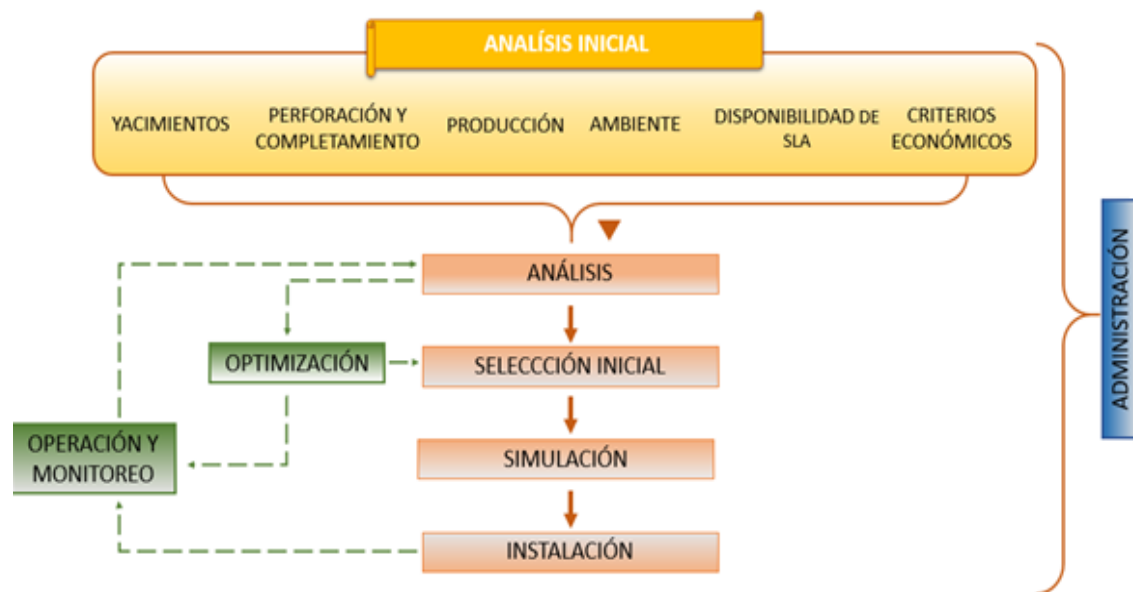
ANALÍSIS INICIAL

YACIMIENTOS

PERFORACIÓN Y COMPLETAMIENTO

PRODUCCIÓN

AMBIENTE

DISPONIBILIDAD DE SLA

CRITERIOS ECONÓMICOS

ANÁLISIS

OPTIMIZACIÓN

SELECCCIÓN INICIAL

OPERACIÓN Y MONITOREO

SIMULACIÓN

INSTALACIÓN

ADMINISTRACIÓN